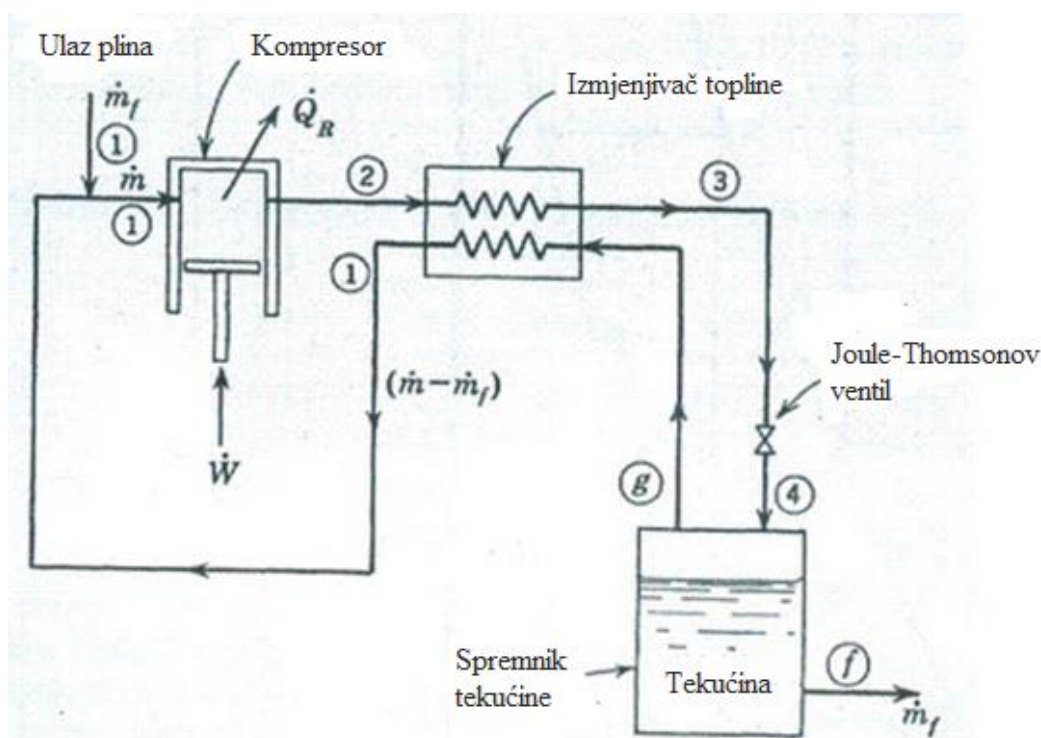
Ulaz plina

Kompresor

$\dot{m}_f$

1

$\dot{Q}_R$

$\dot{m}$

1

2

Izmjenjivač topline

3

1

$(\dot{m}-\dot{m}_f)$

$\dot{W}$

Joule-Thomsonov ventil

g

4

Spremnik tekućine

Tekućina

f

$\dot{m}_f$